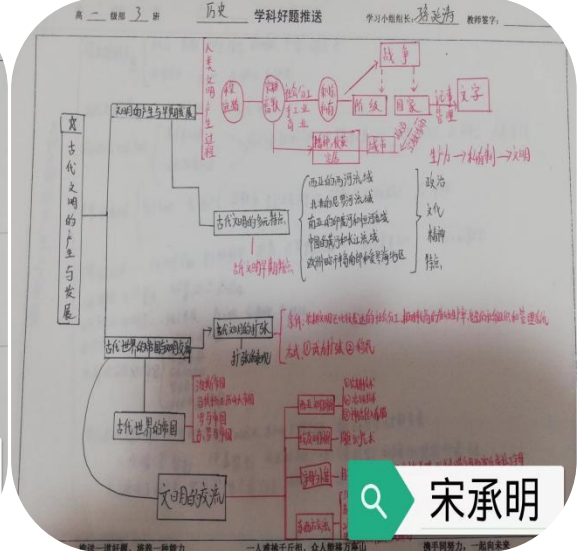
高 二 级部 3 班 历史 学科好题推送 学习小组组长：孙延涛 教师签字：

文 古代文明的产生与发展

文明的产生与早期发展

人类文明产生过程

农业 畜牧 私有制 手工业 阶级 国家 战争 文字 城市

生产力→私有制→文明

古代文明的多元特点

西亚的两河流域
北非的尼罗河流域
南亚的印度河和恒河流域
中国的黄河和长江流域
欧洲的地中海南部和爱琴海地区

政治 文化 精神 特点

古代世界的帝国与文明交流

古代文明的冲击

打破

古代世界的帝国

波斯帝国
亚历山大帝国
罗马帝国
阿拉伯帝国

文明的交流

一人难挑千斤担，众人能移万座山 携手同努力，一起向未来

宋承明